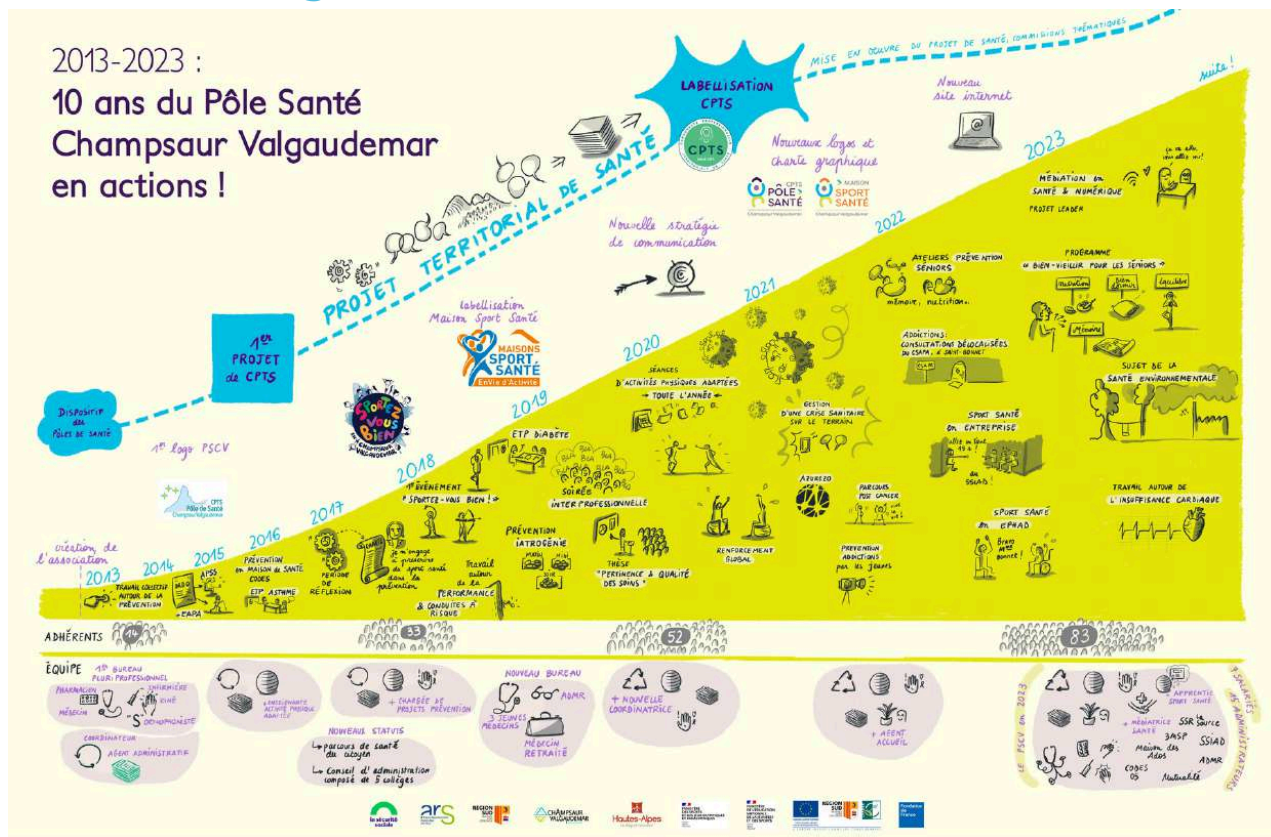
2013-2023 :
10 ans du Pôle Santé Champsaur Valgaudemar en actions !

MISE EN OEUVRE DU PROJET DE SANTÉ, COMMISSIONS THÉMATIQUES

suite !

LABELLISATION CPTS

CPTS

PROJET TERRITORIAL DE SANTÉ

Nouveau site internet

Nouveaux logos et charte graphique

CPTS PÔLE SANTÉ

MAISON SPORT SANTÉ

2023

MÉDIATION EN SANTÉ & NUMÉRIQUE
PROJET LEADER

2022

Nouvelle stratégie de communication

1er PROJET de CPTS

labellisation Maison Sport Santé

MAISONS SPORT SANTÉ

ATELIERS PRÉVENTION SENIORS
mémoire, nutrition.

PROGRAMME « BIEN-VIEILLIR POUR LES SENIORS »

2021

2020

ADDICTIONS : CONSULTATIONS DÉLOCALISÉES DU CSAPA À SAINT-BONNET

SUJET DE LA SANTÉ ENVIRONNEMENTALE

Dispositif des Pôles de santé

SPORTEZ VOUS BIEN

SÉANCES D'ACTIVITÉS PHYSIQUES ADAPTÉES TOUTE L'ANNÉE

GESTION D'UNE CRISE SANITAIRE SUR LE TERRAIN

2019

SPORT SANTÉ EN ENTREPRISE

1er logo PSCV

ETP DIABÈTE

2018

1er ÉVÉNEMENT « SPORTEZ-VOUS BIEN ! »

SOIRÉE INTERPROFESSIONNELLE

AZUREZO

PARCOURS POST CANCER

TRAVAIL AUTOUR DE L'INSUFFISANCE CARDIAQUE

CPTS Pôle de Santé Champsaur Valgaudemar

2017

2016

PRÉVENTION EN MAISON DE SANTÉ
CODES
ETP ASTHME

PÉRIODE DE RÉFLEXION

Je m'engage à préserver ma santé dans la prévention

Travail autour de la PERFORMANCE & CONDUITES À RISQUE

PRÉVENTION IATROGÉNIE

THÈSE « PERTINENCE & QUALITÉ DES SOINS »

RENFORCEMENT GLOBAL

PRÉVENTION ADDICTIONS par les jeunes

SPORT SANTÉ EPHAD

création de l'association

2013

2014

2015

TRAVAIL COLLECTIF AUTOUR DE LA PRÉVENTION

AJSS

+ EAPA

ADHÉRENTS 14 33 52 83

ÉQUIPE

1er BUREAU PLURI-PROFESSIONNEL
PHARMACIEN
INFIRMIÈRE
KINÉ
MÉDECIN
ORTHOPHONISTE

COORDINATEUR
AGENT ADMINISTRATIF

ENSEIGNANTE ACTIVITÉ PHYSIQUE ADAPTÉE

+ CHARGÉE DE PROJETS PRÉVENTION

NOUVEAU STATUT
→ parcours de santé du citoyen
→ Conseil d'administration composé de 5 collèges

NOUVEAU BUREAU
ADMR
3 JEUNES MÉDECINS
MÉDECIN RETRAITÉ

+ NOUVELLE COORDINATRICE

+ AGENT ACCUEIL

+ APPRENTIE SANTÉ
+ MÉDIATRICE SANTÉ
SSR la Source
3ASP
SSIAD
Maison des Ados
ADMR
CODES 05
Mutualité

LE PSCV en 2023

7 SALARIÉS 45 ADMINISTRATEURS

ars
CHAMPSAUR VALGAUDEMAR
Hautes-Alpes
REGION SUD
Fondation de France